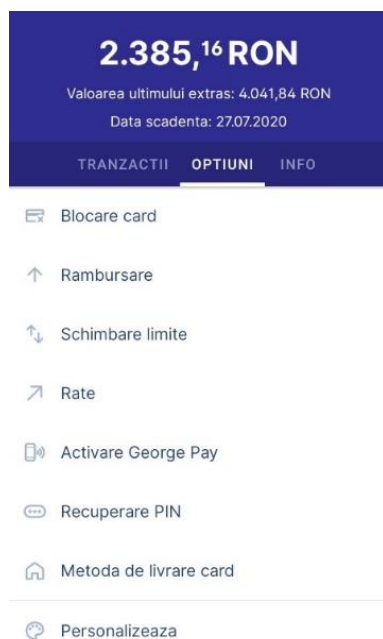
2.385,$^{16}$ RON

Valoarea ultimului extras: 4.041,84 RON

Data scadenta: 27.07.2020

TRANZACTII OPTIUNI INFO

Blocare card

Rambursare

Schimbare limite

Rate

Activare George Pay

Recuperare PIN

Metoda de livrare card

Personalizeaza